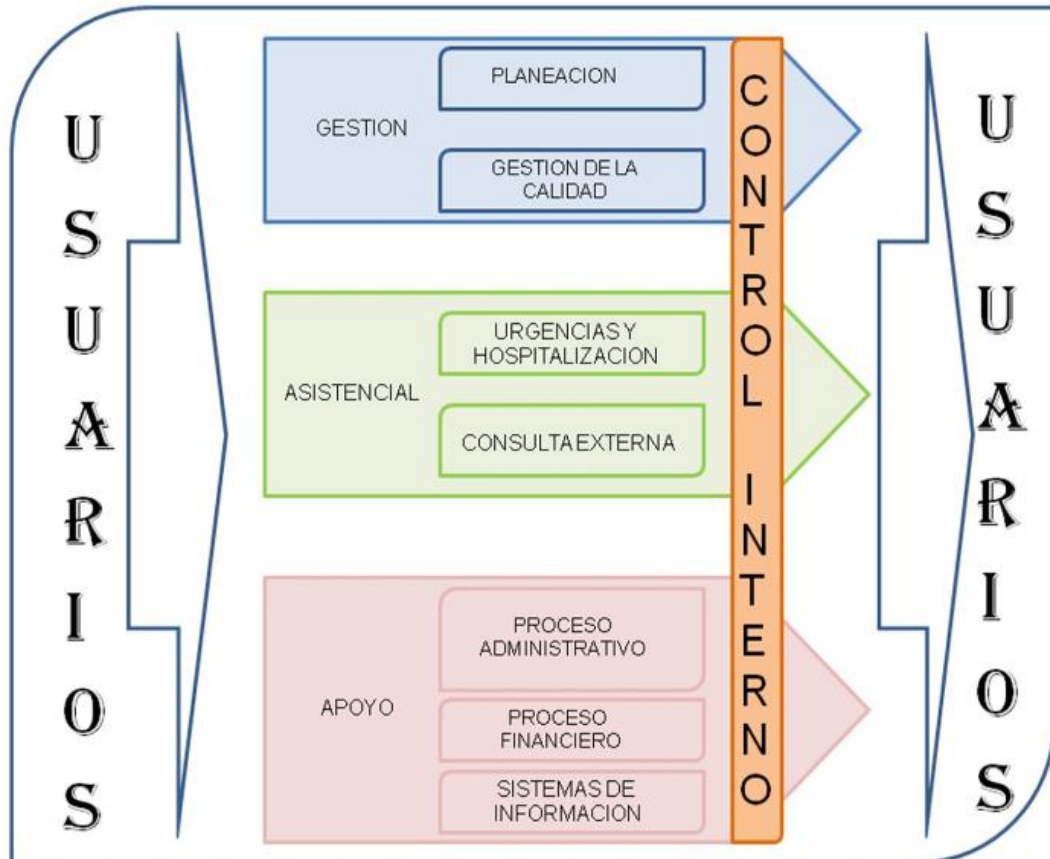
USUARIOS

GESTION

PLANEACION

GESTION DE LA CALIDAD

ASISTENCIAL

URGENCIAS Y HOSPITALIZACION

CONSULTA EXTERNA

APOYO

PROCESO ADMINISTRATIVO

PROCESO FINANCIERO

SISTEMAS DE INFORMACION

CONTROL INTERNO

USUARIOS